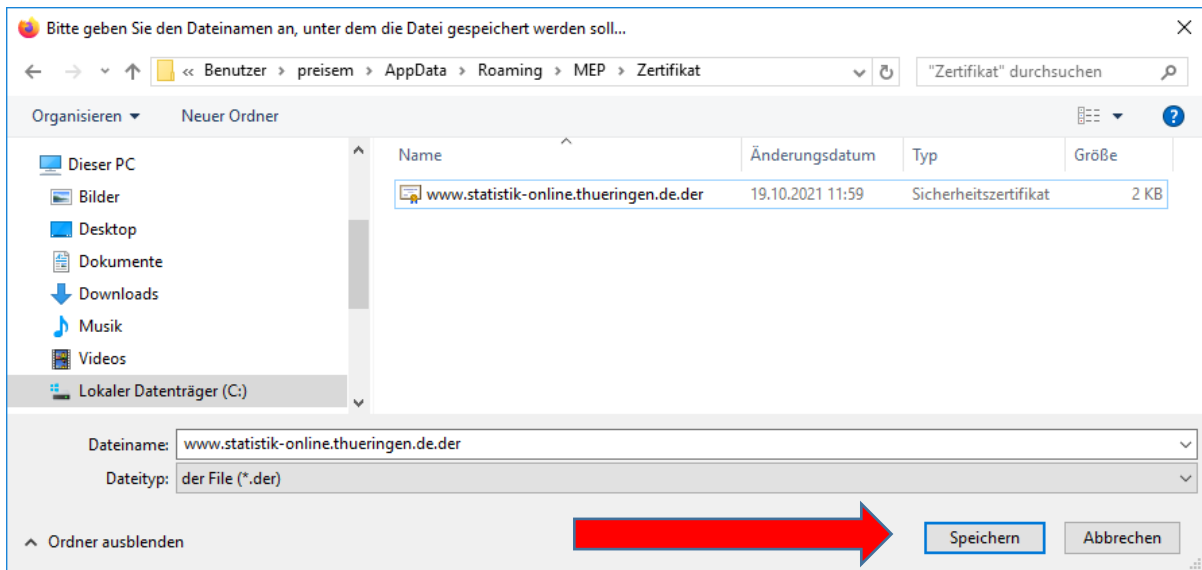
Bitte geben Sie den Dateinamen an, unter dem die Datei gespeichert werden soll...

« Benutzer › preisem › AppData › Roaming › MEP › Zertifikat

"Zertifikat" durchsuchen

Organisieren ▾ Neuer Ordner

Dieser PC
Bilder
Desktop
Dokumente
Downloads
Musik
Videos
Lokaler Datenträger (C:)

| Name | Änderungsdatum | Typ | Größe |
|---|---|---|---|
| www.statistik-online.thueringen.de.der | 19.10.2021 11:59 | Sicherheitszertifikat | 2 KB |

Dateiname: www.statistik-online.thueringen.de.der
Dateityp: der File (*.der)

Ordner ausblenden

Speichern Abbrechen